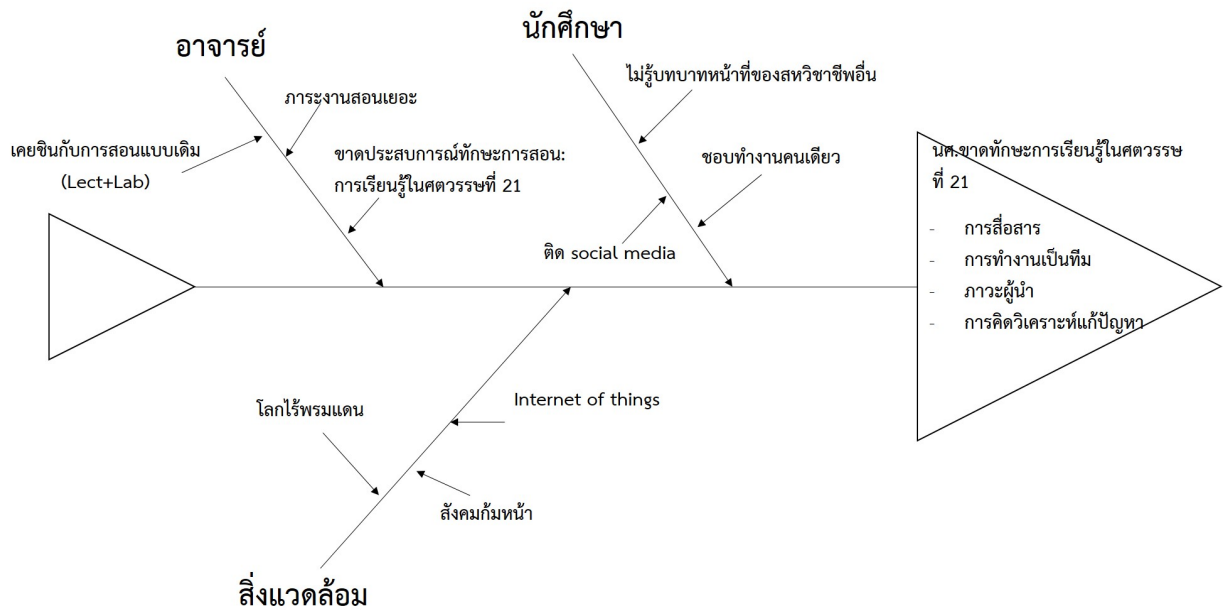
อาจารย์

ภาระงานสอนเยอะ

เคยชินกับการสอนแบบเดิม (Lect+Lab)

ขาดประสบการณ์ทักษะการสอน: การเรียนรู้ในศตวรรษที่ 21

นักศึกษา

ไม่รู้บทบาทหน้าที่ของสหวิชาชีพอื่น

ชอบทำงานคนเดียว

ติด social media

นศ.ขาดทักษะการเรียนรู้ในศตวรรษที่ 21

- การสื่อสาร
- การทำงานเป็นทีม
- ภาวะผู้นำ
- การคิดวิเคราะห์แก้ปัญหา

Internet of things

โลกไร้พรมแดน

สังคมก้มหน้า

สิ่งแวดล้อม